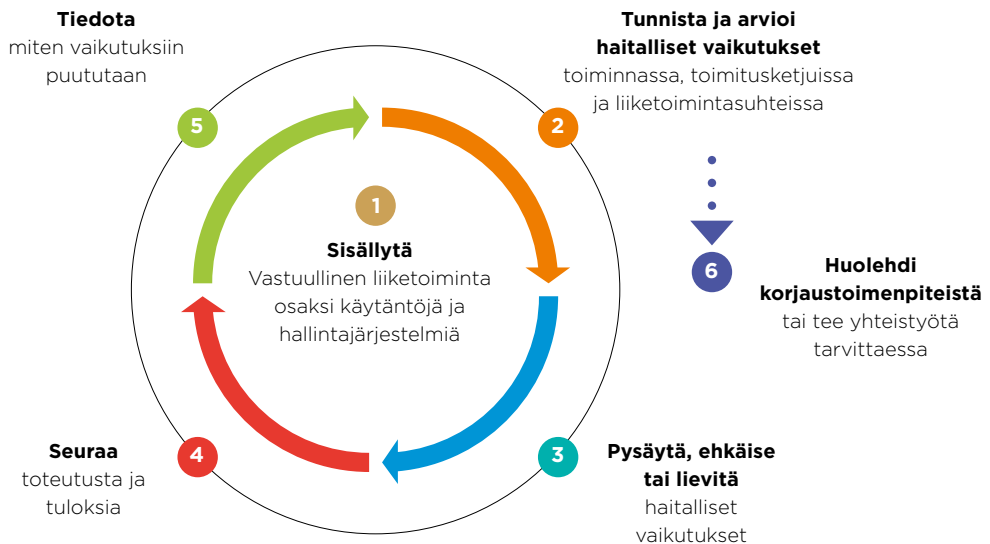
**Tiedota**
miten vaikutuksiin puututaan

5

**Tunnista ja arvioi haitalliset vaikutukset**
toiminnassa, toimitusketjuissa ja liiketoimintasuhteissa

2

1

**Sisällytä**
Vastuullinen liiketoiminta osaksi käytäntöjä ja hallintajärjestelmiä

6

**Huolehdi korjaustoimenpiteistä**
tai tee yhteistyötä tarvittaessa

**Seuraa**
toteutusta ja tuloksia

4

3

**Pysäytä, ehkäise tai lievitä**
haitalliset vaikutukset